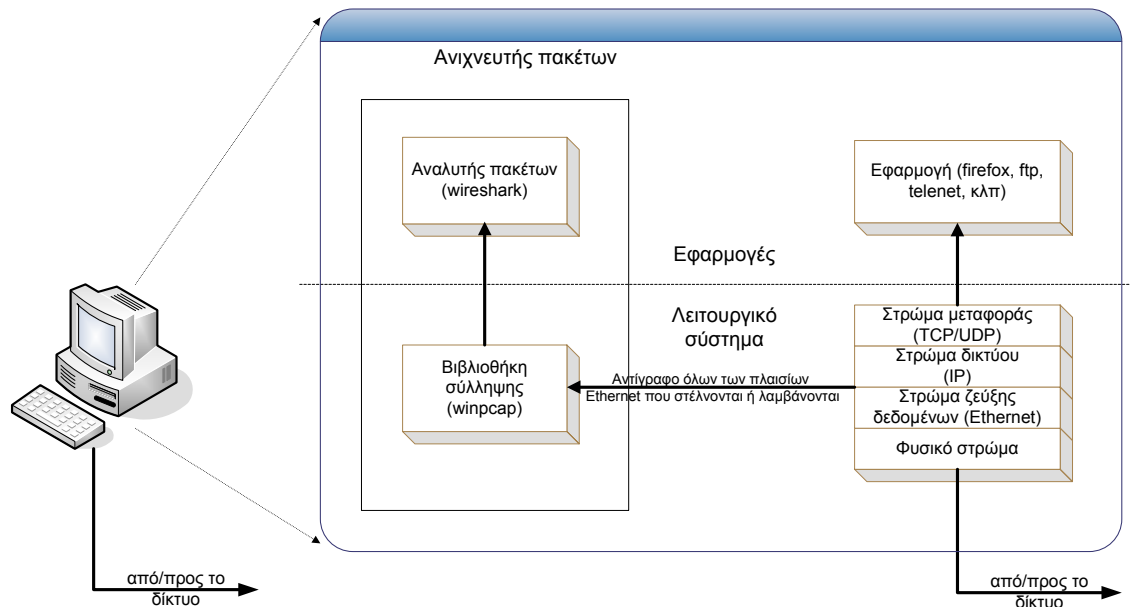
Ανιχνευτής πακέτων

Αναλυτής πακέτων (wireshark)

Εφαρμογή (firefox, ftp, telenet, κλπ)

Εφαρμογές

Λειτουργικό σύστημα

Βιβλιοθήκη σύλληψης (winpcap)

Αντίγραφο όλων των πλαισίων Ethernet που στέλνονται ή λαμβάνονται

Στρώμα μεταφοράς (TCP/UDP)

Στρώμα δικτύου (IP)

Στρώμα ζεύξης δεδομένων (Ethernet)

Φυσικό στρώμα

από/προς το δίκτυο

από/προς το δίκτυο